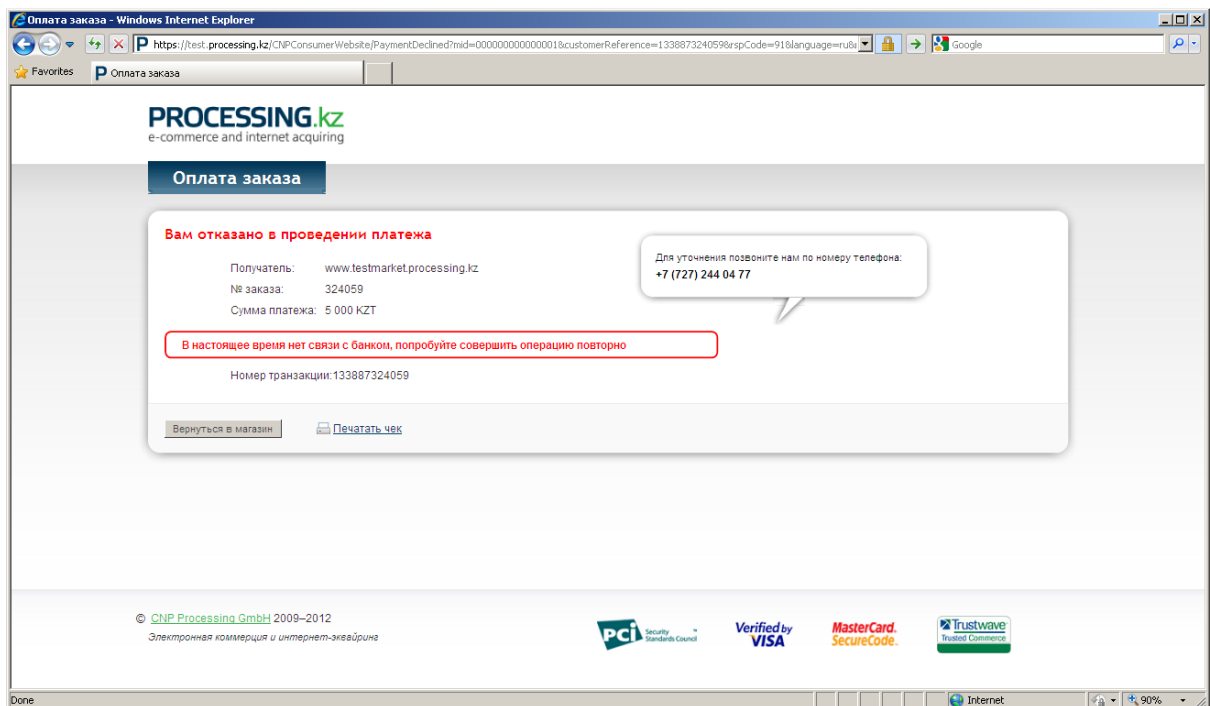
Оплата заказа - Windows Internet Explorer

https://test.processing.kz/CNPConsumerWebsite/PaymentDeclined?mid=000000000000001&customerReference=133887324059&rspCode=91&language=ru&

Google

Favorites

Оплата заказа

PROCESSING.kz
e-commerce and internet acquiring

Оплата заказа

Вам отказано в проведении платежа

Получатель: www.testmarket.processing.kz
№ заказа: 324059
Сумма платежа: 5 000 KZT

Для уточнения позвоните нам по номеру телефона:
+7 (727) 244 04 77

В настоящее время нет связи с банком, попробуйте совершить операцию повторно

Номер транзакции:133887324059

Вернуться в магазин

Печатать чек

© CNP Processing GmbH 2009–2012
Электронная коммерция и интернет-эквайринг

PCI Security Standards Council

Verified by VISA

MasterCard. SecureCode.

Trustwave Trusted Commerce

Done

Internet

90%